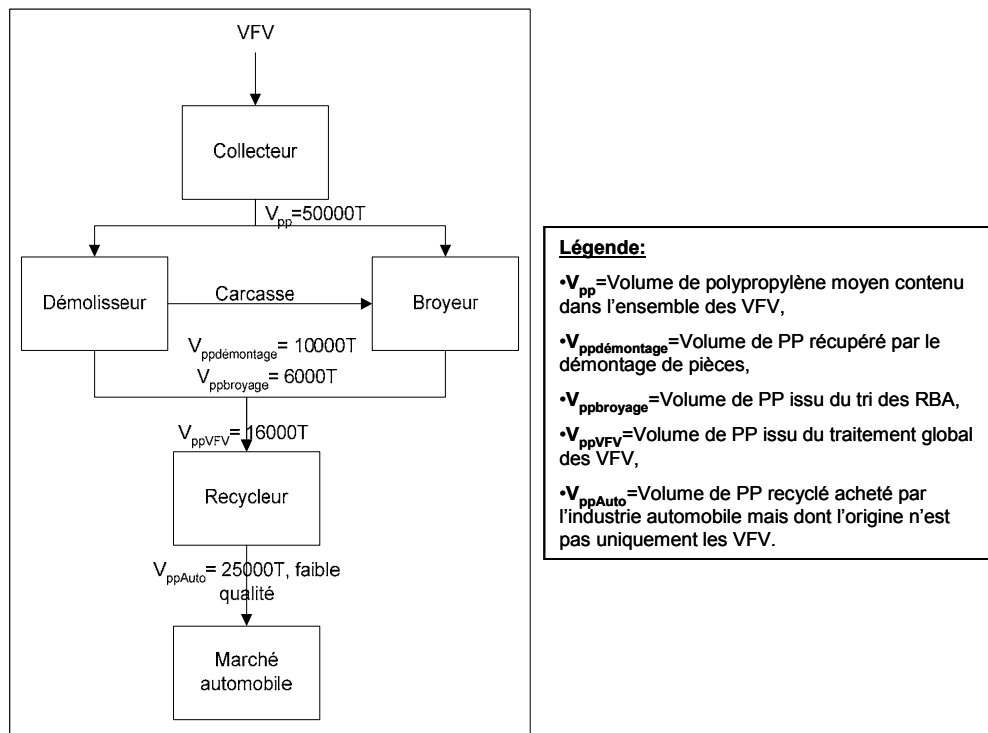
VFV

Collecteur

$V_{pp}$=50000T

Démolisseur

Carcasse

Broyeur

$V_{ppdémontage}$= 10000T
$V_{ppbroyage}$= 6000T

$V_{ppVFV}$= 16000T

Recycleur

$V_{ppAuto}$= 25000T, faible qualité

Marché automobile

Légende:

•$V_{pp}$=Volume de polypropylène moyen contenu dans l'ensemble des VFV,

•$V_{ppdémontage}$=Volume de PP récupéré par le démontage de pièces,

•$V_{ppbroyage}$=Volume de PP issu du tri des RBA,

•$V_{ppVFV}$=Volume de PP issu du traitement global des VFV,

•$V_{ppAuto}$=Volume de PP recyclé acheté par l'industrie automobile mais dont l'origine n'est pas uniquement les VFV.